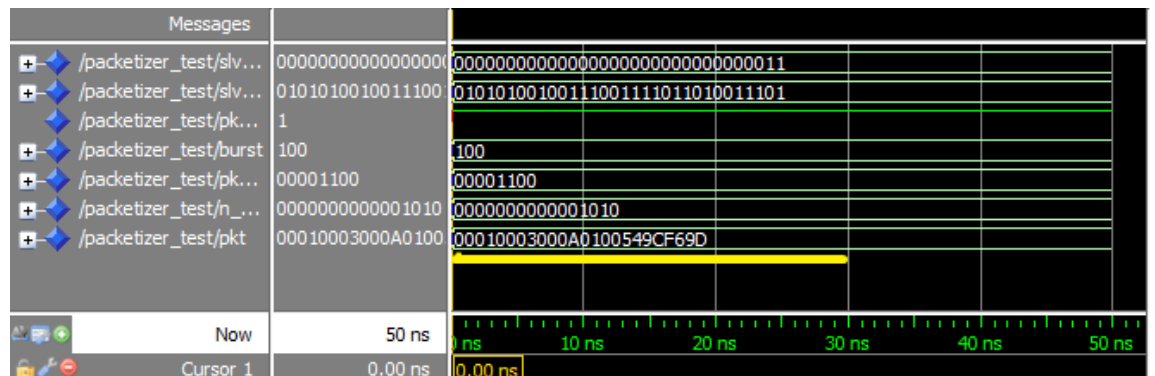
Messages

/packetizer_test/slv... 0000000000000000 00000000000000000000000000000011
/packetizer_test/slv... 0101010010011100 01010100100111001111011010011101
/packetizer_test/pk... 1
/packetizer_test/burst 100 100
/packetizer_test/pk... 00001100 00001100
/packetizer_test/n_... 0000000000001010 0000000000001010
/packetizer_test/pkt 00010003000A0100 00010003000A0100549CF69D

Now 50 ns
0 ns 10 ns 20 ns 30 ns 40 ns 50 ns
Cursor 1 0.00 ns 0.00 ns